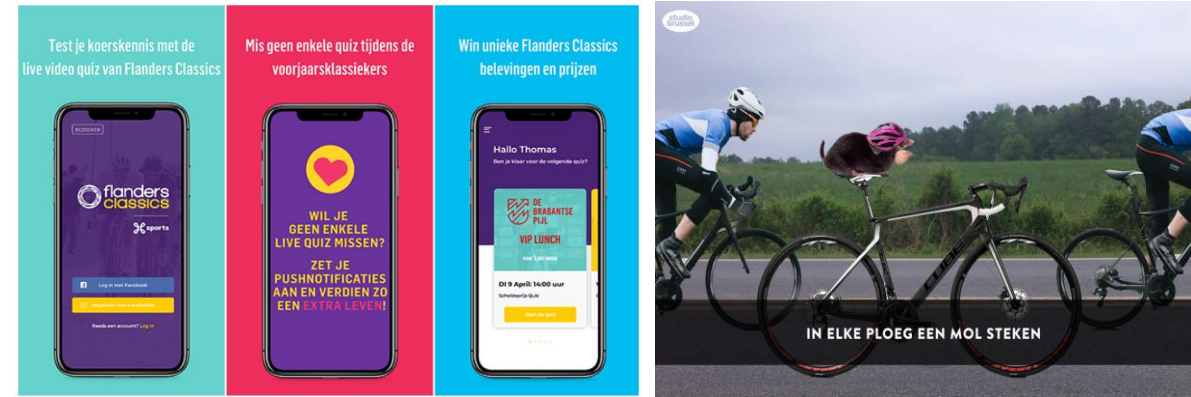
Test je koerskennis met de live video quiz van Flanders Classics

BEZOEKER

flanders classics

sports

Log in met Facebook

Registreer met e-mailadres

Reeds een account? Log in

Mis geen enkele quiz tijdens de voorjaarsklassiekers

WIL JE GEEN ENKELE LIVE QUIZ MISSEN?

ZET JE PUSHNOTIFICATIES AAN EN VERDIEN ZO EEN EXTRA LEVEN!

Win unieke Flanders Classics belevingen en prijzen

Hallo Thomas

Ben je klaar voor de volgende quiz?

DE BRABANTSE PIJL

VIP LUNCH

voor 2 personen

Di 9 April: 14:00 uur

Scheldeprijs Quiz

Start de quiz

studio brussel

CUBE

IN ELKE PLOEG EEN MOL STEKEN